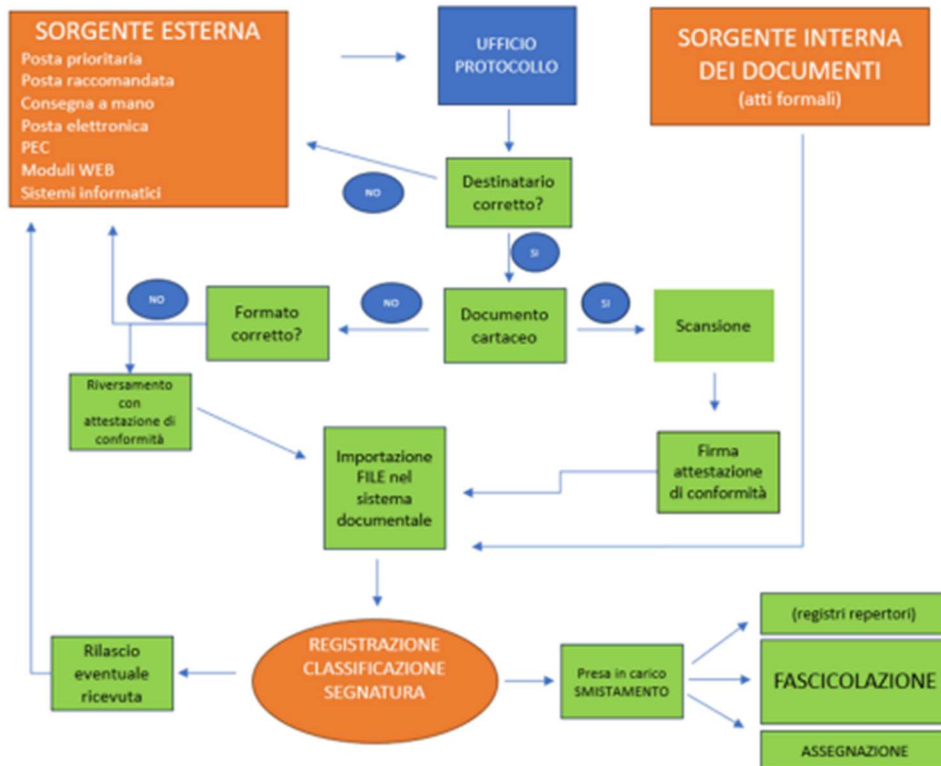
SORGENTE ESTERNA
Posta prioritaria
Posta raccomandata
Consegna a mano
Posta elettronica
PEC
Moduli WEB
Sistemi informatici

UFFICIO PROTOCOLLO

SORGENTE INTERNA DEI DOCUMENTI
(atti formali)

NO

Destinatario corretto?

SI

NO

Formato corretto?

NO

Documento cartaceo

SI

Scansione

Riversamento con attestazione di conformità

Importazione FILE nel sistema documentale

Firma attestazione di conformità

Rilascio eventuale ricevuta

REGISTRAZIONE CLASSIFICAZIONE SEGNATURA

Presa in carico SMISTAMENTO

(registri repertori)

FASCICOLAZIONE

ASSEGNAZIONE